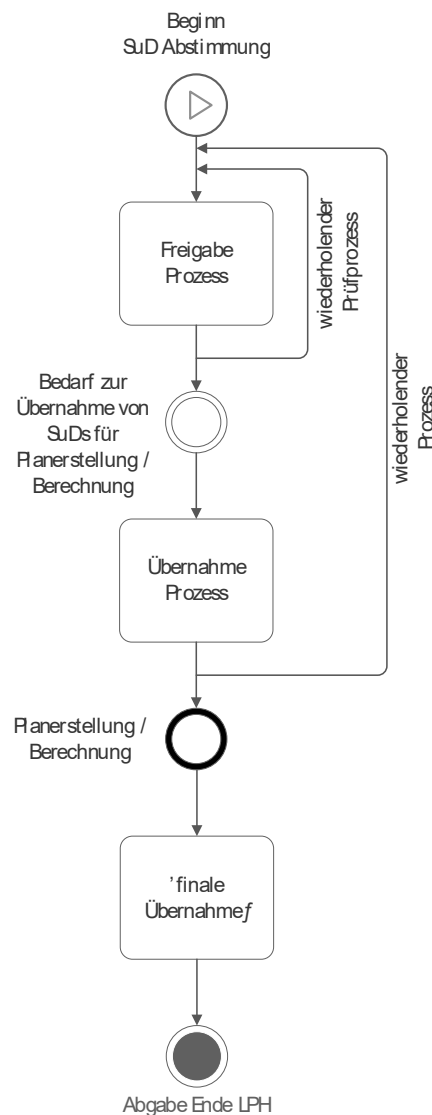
Beginn
SuD Abstimmung

Freigabe
Prozess

wiederholender
Prüfprozess

wiederholender
Prozess

Bedarf zur
Übernahme von
SuDs für
Planerstellung /
Berechnung

Übernahme
Prozess

Planerstellung /
Berechnung

'finale
Übernahmef

Abgabe Ende LPH